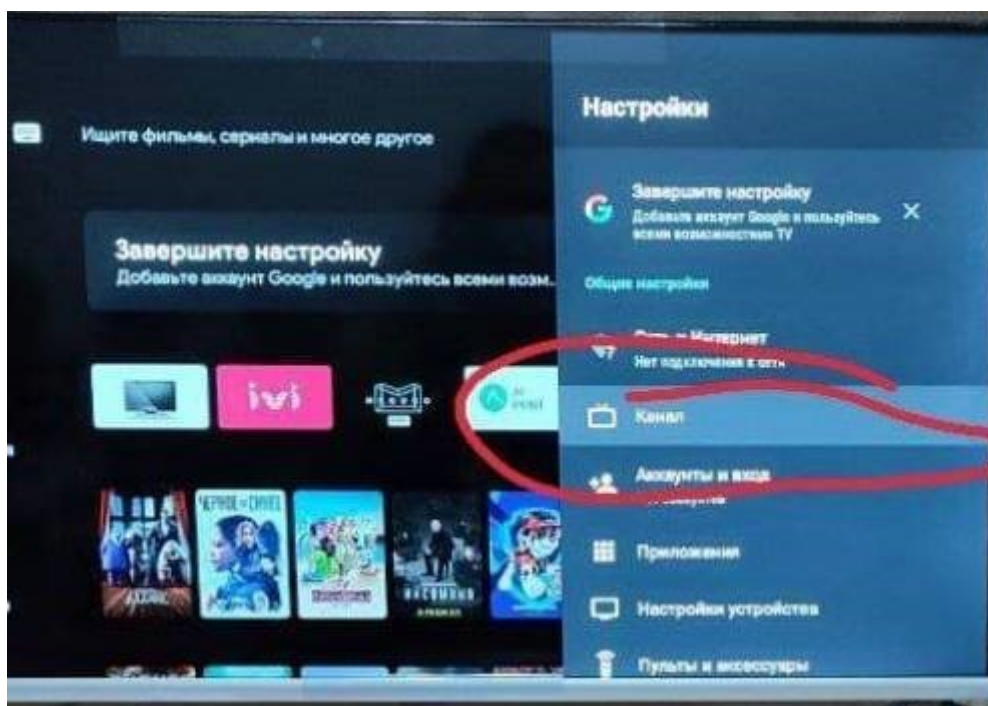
Ищите фильмы, сериалы и многое другое

Завершите настройку
Добавьте аккаунт Google и пользуйтесь всеми возм...

ivi

Настройки

Завершите настройку
Добавьте аккаунт Google и пользуйтесь всеми возможностями TV

Общие настройки

Сеть и Интернет
Нет подключения к сети

Канал

Аккаунты и вход

Приложения

Настройки устройства

Пульты и аксессуары